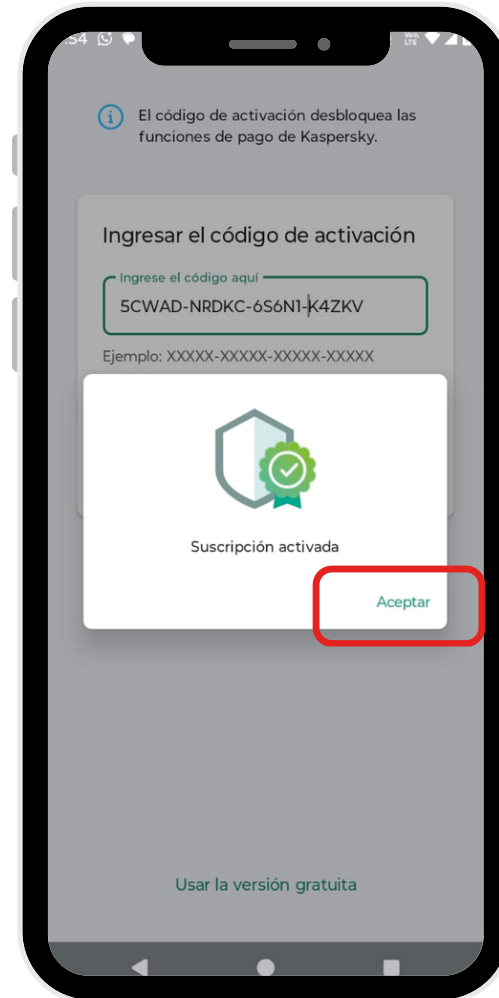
:54

El código de activación desbloquea las funciones de pago de Kaspersky.

Ingresar el código de activación

Ingrese el código aquí

5CWAD-NRDKC-6S6N1-K4ZKV

Ejemplo: XXXXX-XXXXX-XXXXX-XXXXX

Suscripción activada

Aceptar

Usar la versión gratuita